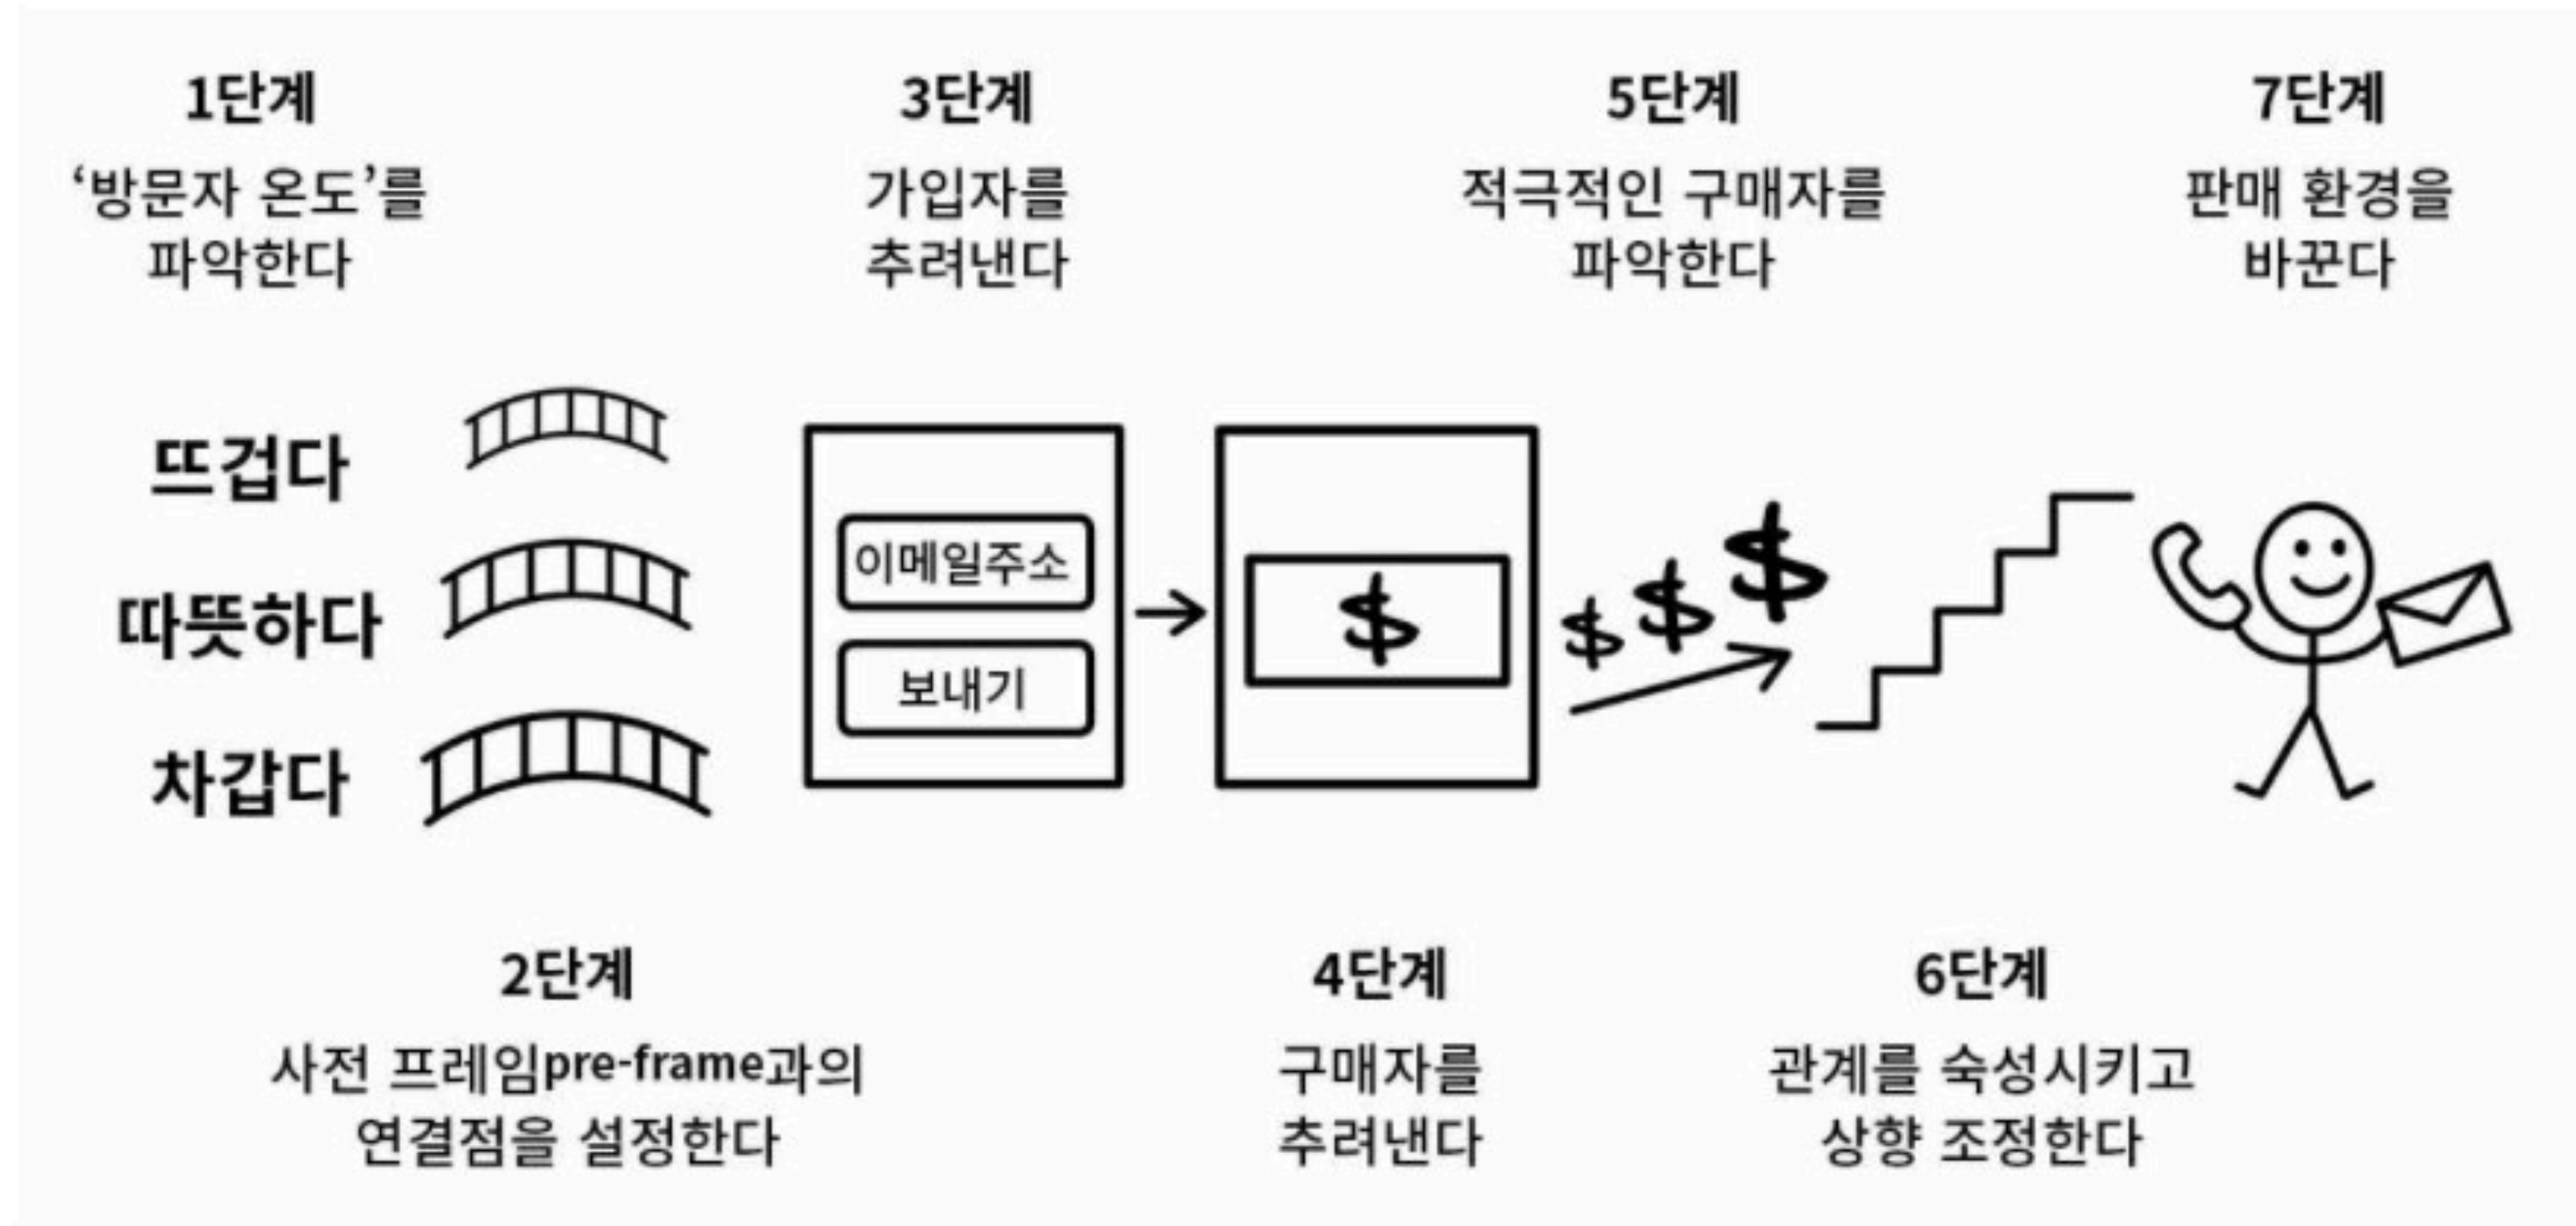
1단계
'방문자 온도'를 파악한다

3단계
가입자를 추려낸다

5단계
적극적인 구매자를 파악한다

7단계
판매 환경을 바꾼다

뜨겁다
따뜻하다
차갑다

이메일주소
보내기

$

$ $ $

2단계
사전 프레임pre-frame과의 연결점을 설정한다

4단계
구매자를 추려낸다

6단계
관계를 숙성시키고 상향 조정한다